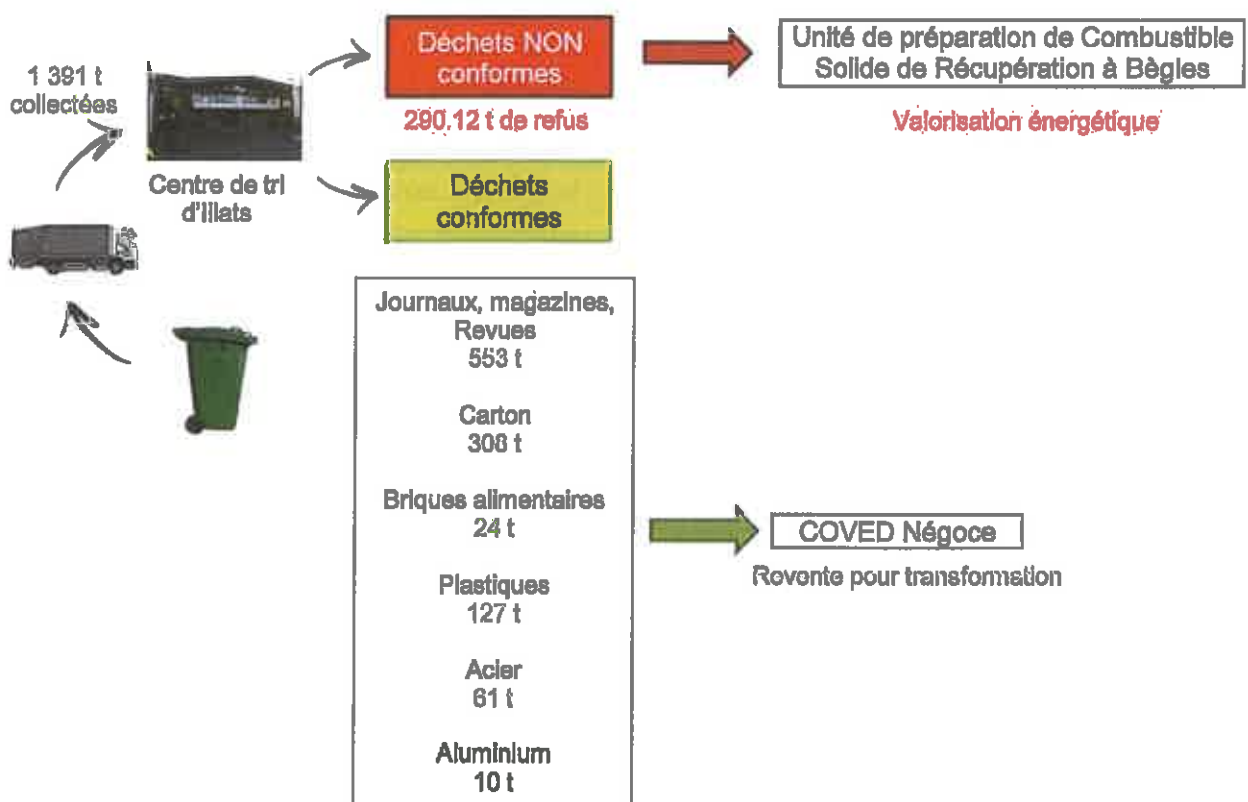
1 391 t collectées

Centre de tri d'Illats

Déchets NON conformes

290.12 t de refus

Unité de préparation de Combustible Solide de Récupération à Bègles

Valorisation énergétique

Déchets conformes

Journaux, magazines, Revues
553 t

Carton
308 t

Briques alimentaires
24 t

Plastiques
127 t

Acier
61 t

Aluminium
10 t

COVED Négoce

Revente pour transformation